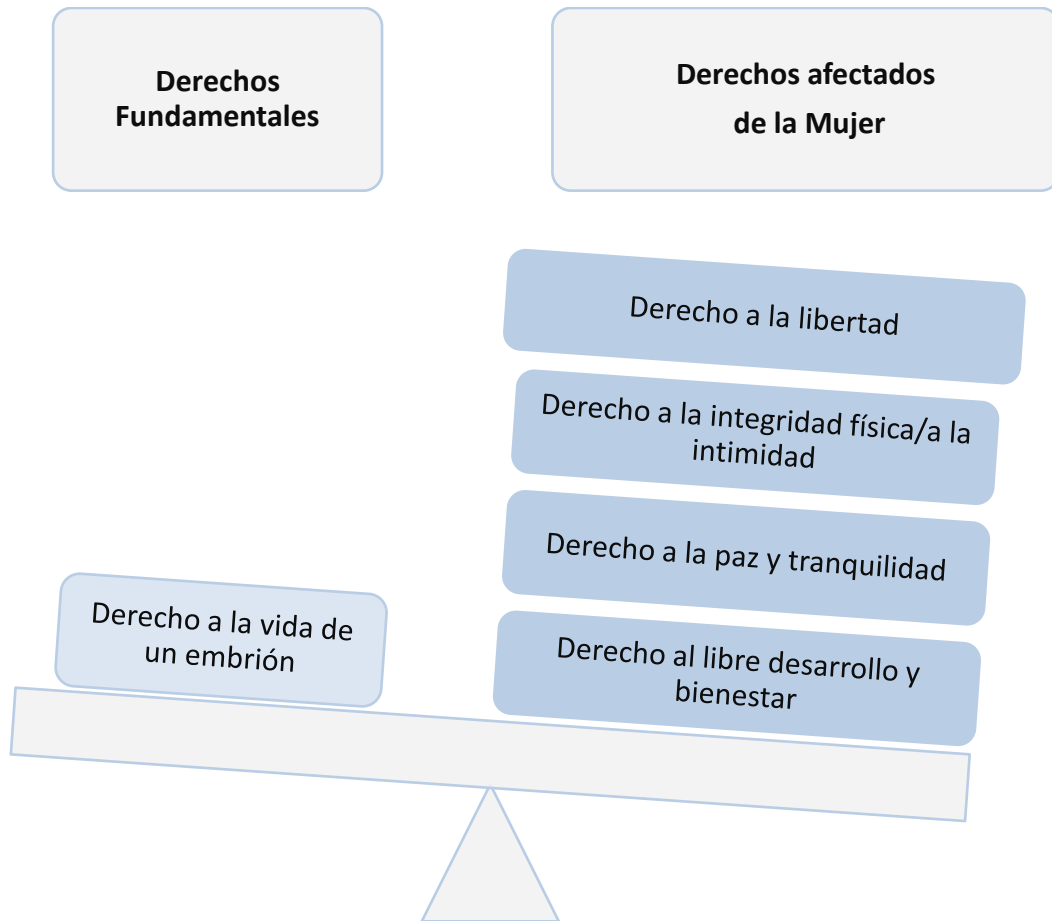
Derechos Fundamentales

Derechos afectados de la Mujer

Derecho a la libertad

Derecho a la integridad física/a la intimidad

Derecho a la paz y tranquilidad

Derecho a la vida de un embrión

Derecho al libre desarrollo y bienestar